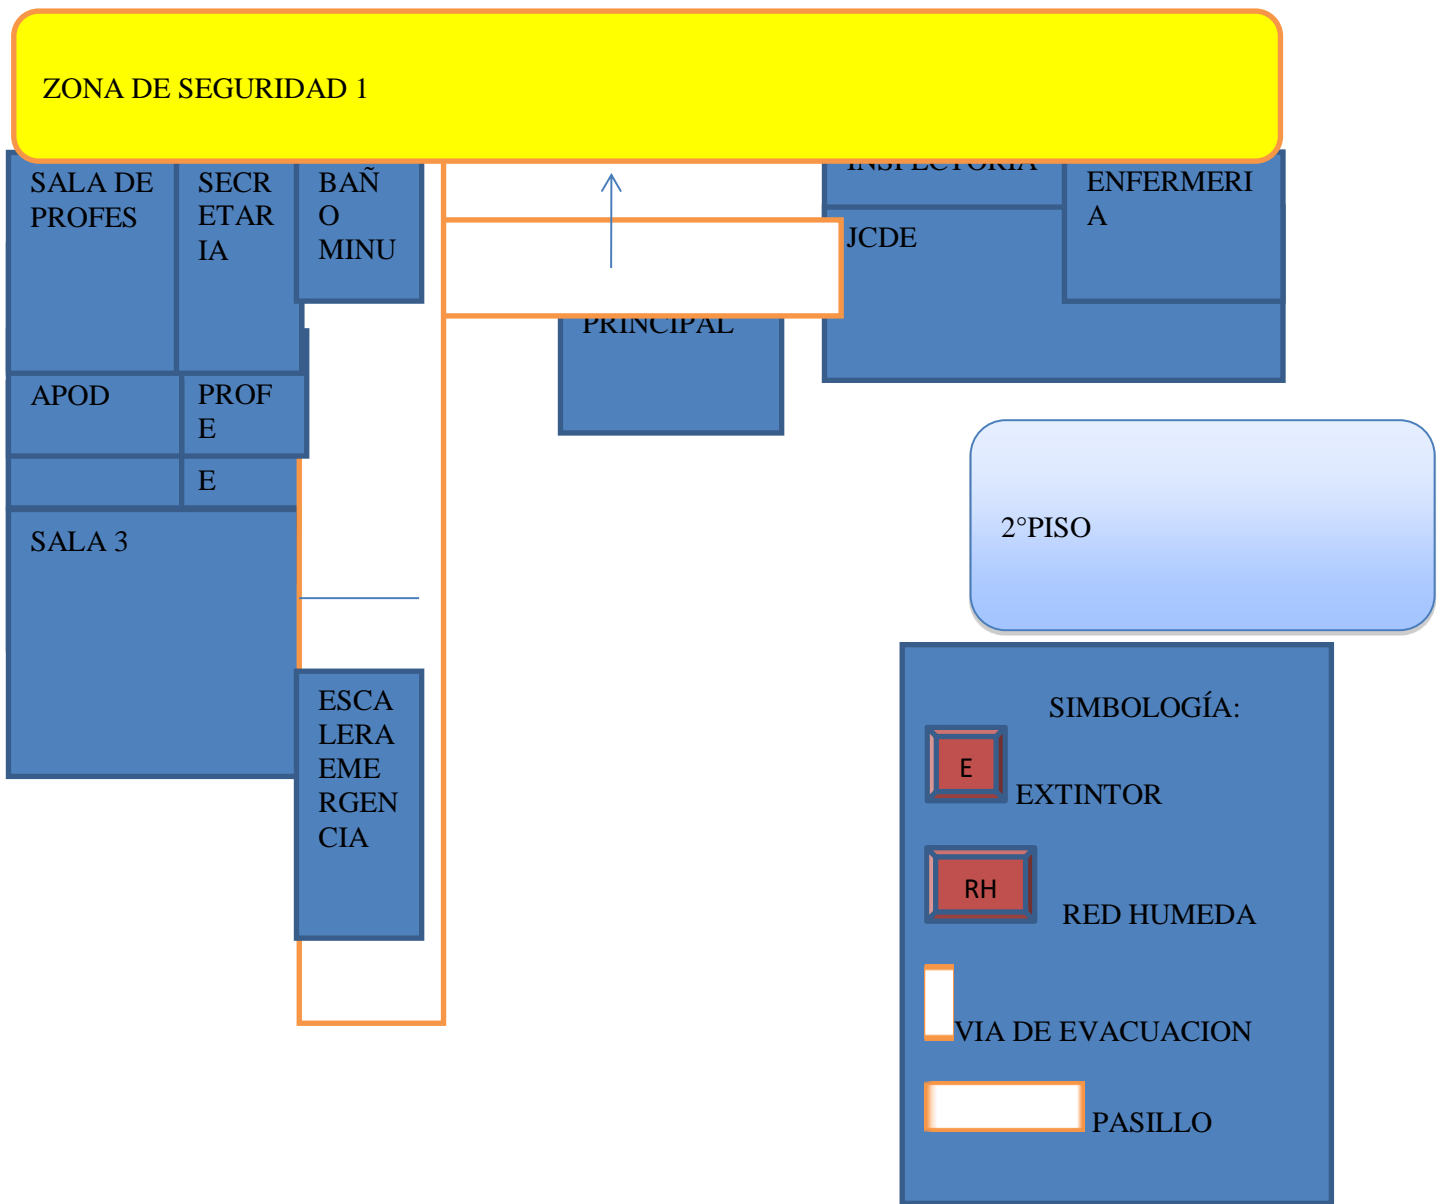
ZONA DE SEGURIDAD 1

SALA DE PROFES

SECRETARIA

BAÑO MINU

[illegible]

ENFERMERIA

JCDE

PRINCIPAL

APOD

PROFE

E

SALA 3

2°PISO

ESCALERA EMERGENCIA

SIMBOLOGÍA:

E

EXTINTOR

RH

RED HUMEDA

VIA DE EVACUACION

PASILLO